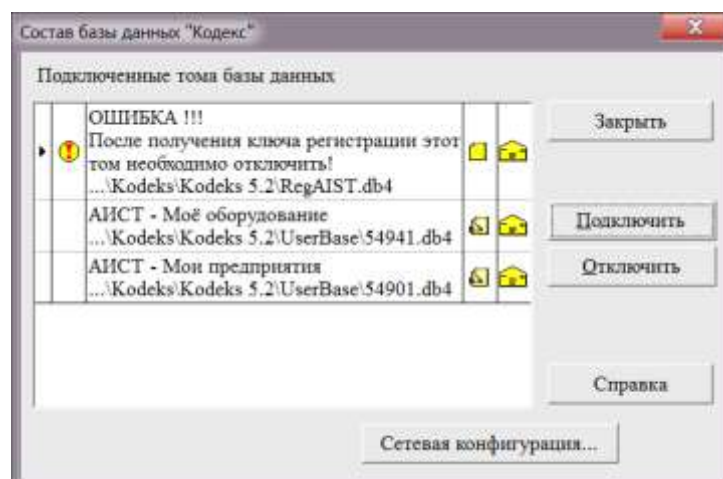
Состав базы данных "Кодекс"

Подключенные тома базы данных

| | | | | |
|---|---|---|---|---|
| ▸ | ! | ОШИБКА !!! После получения ключа регистрации этот том необходимо отключить! ...\Kodeks\Kodeks 5.2\RegAIST.db4 | | |
| | | АИСТ - Моё оборудование ...\Kodeks\Kodeks 5.2\UserBase\54941.db4 | | |
| | | АИСТ - Мои предприятия ...\Kodeks\Kodeks 5.2\UserBase\54901.db4 | | |

Закрыть

Подключить

Отключить

Справка

Сетевая конфигурация...